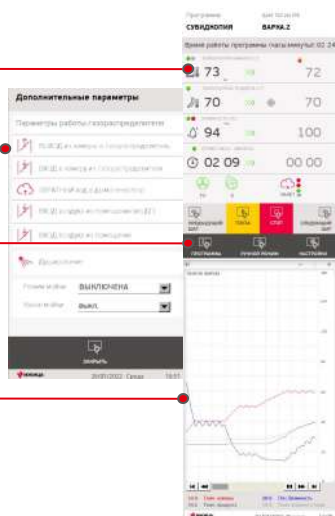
Программа
СУВИДКОПИЯ
ВАРКА.2

Время работы программы (часы:минуты): 02:24

73
72
70
70
94
100
02 09
00 00

Дополнительные параметры

Параметры работы газораспределителя

ВЫКЛЮЧЕНА
ВЫКЛ.

ЗАКРЫТЬ

20/01/2022 Среда

ПРОГРАММЫ
РУЧНОЙ РЕЖИМ
НАСТРОЙКИ

СТОП